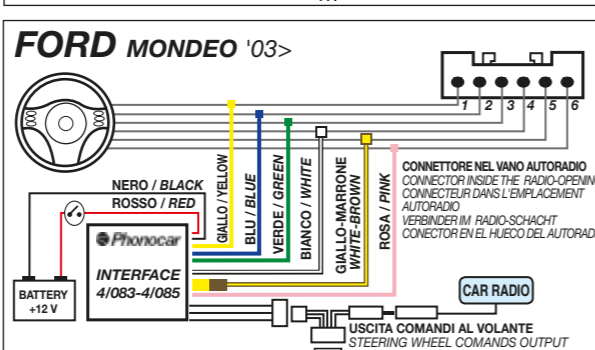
FORD MONDEO '03>

1 2 3 4 5 6

GIALLO / YELLOW
BLU / BLUE
VERDE / GREEN
BIANCO / WHITE
GIALLO-MARRONE WHITE-BROWN
ROSA / PINK

CONNETTORE NEL VANO AUTORADIO
CONNECTOR INSIDE THE RADIO-OPENIN
CONNECTEUR DANS L'EMPLACEMENT AUTORADIO
VERBINDER IM RADIO-SCHACHT
CONECTOR EN EL HUECO DEL AUTORAD

NERO / BLACK
ROSSO / RED

Phonocar
INTERFACE
4/083-4/085

BATTERY
+12 V

CAR RADIO

USCITA COMANDI AL VOLANTE
STEERING WHEEL COMANDS OUTPUT